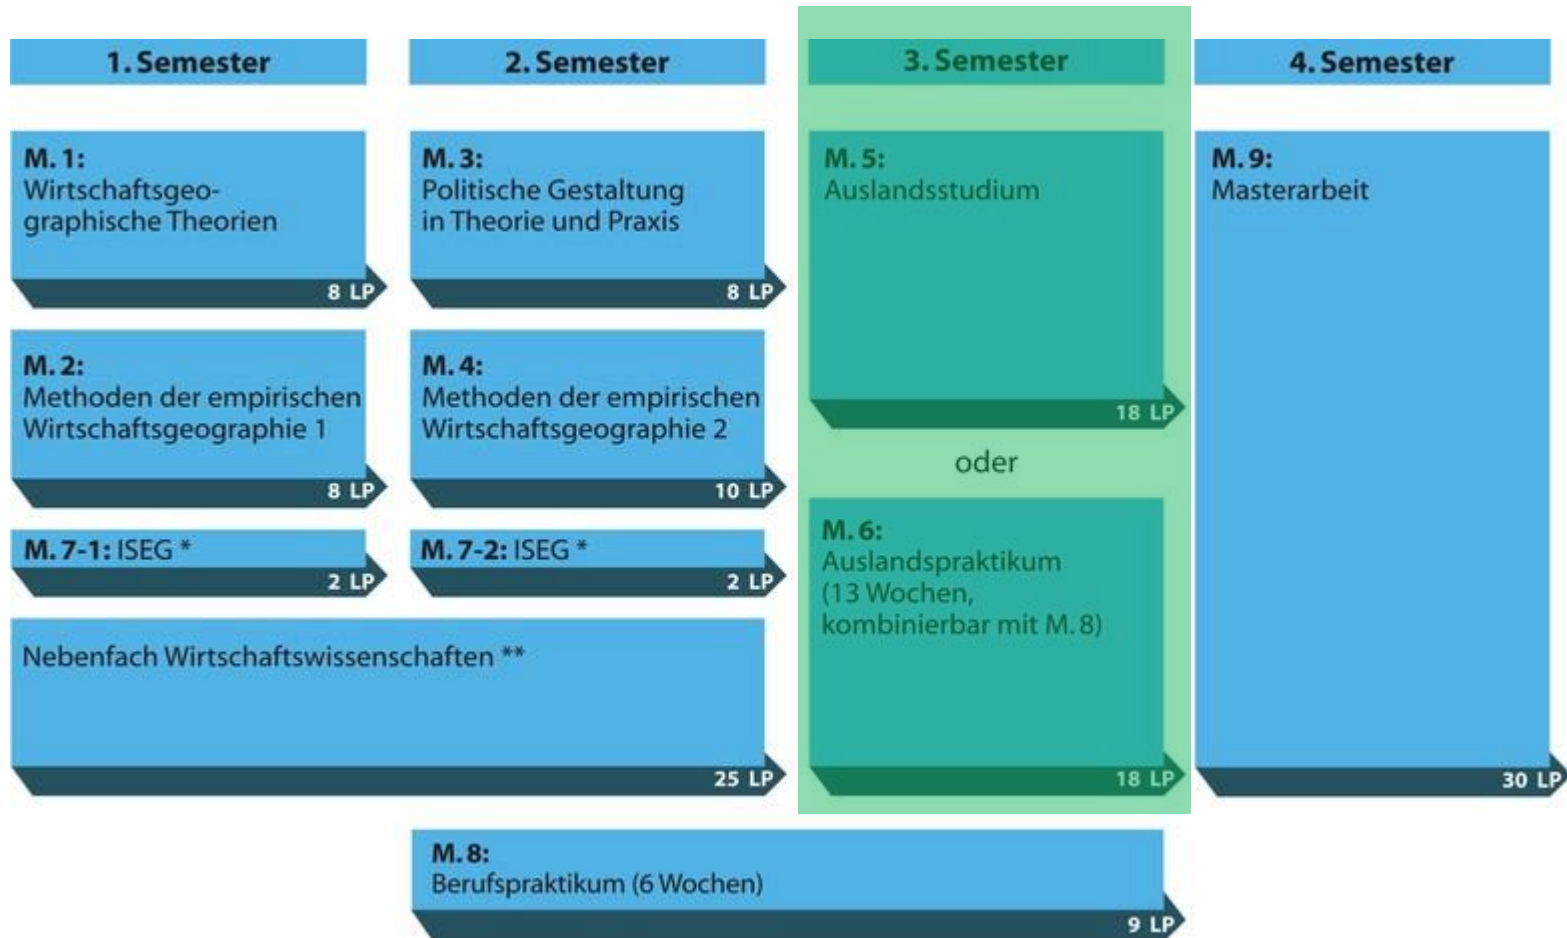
1. Semester

M. 1:
Wirtschaftsgeographische Theorien
8 LP

M. 2:
Methoden der empirischen Wirtschaftsgeographie 1
8 LP

M. 7-1: ISEG *
2 LP

2. Semester

M. 3:
Politische Gestaltung in Theorie und Praxis
8 LP

M. 4:
Methoden der empirischen Wirtschaftsgeographie 2
10 LP

M. 7-2: ISEG *
2 LP

Nebenfach Wirtschaftswissenschaften **
25 LP

3. Semester

M. 5:
Auslandsstudium
18 LP

oder

M. 6:
Auslandspraktikum (13 Wochen, kombinierbar mit M. 8)
18 LP

4. Semester

M. 9:
Masterarbeit
30 LP

M. 8:
Berufspraktikum (6 Wochen)
9 LP